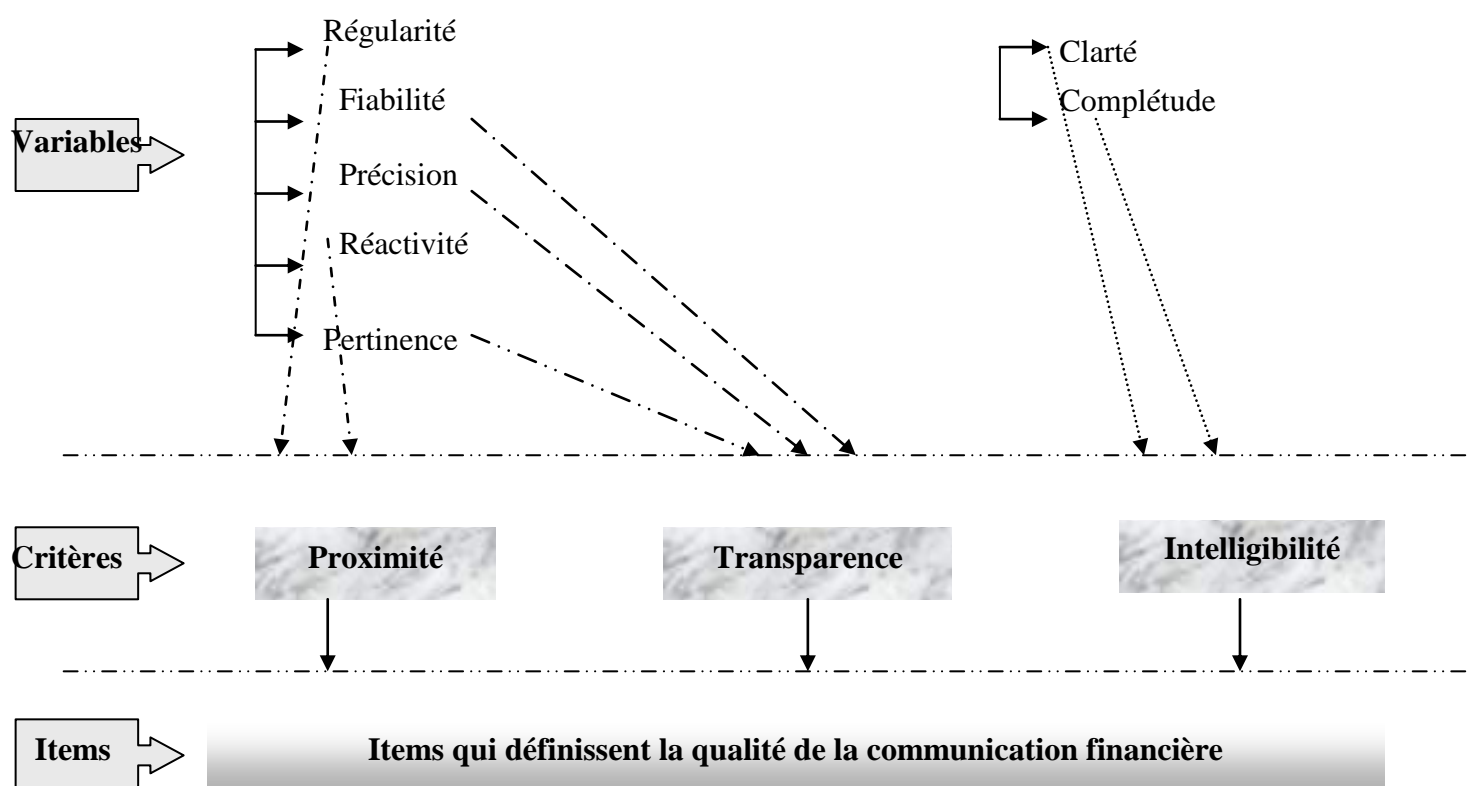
Variables

Régularité
Fiabilité
Précision
Réactivité
Pertinence

Clarté
Complétude

Critères

Proximité
Transparence
Intelligibilité

Items

Items qui définissent la qualité de la communication financière